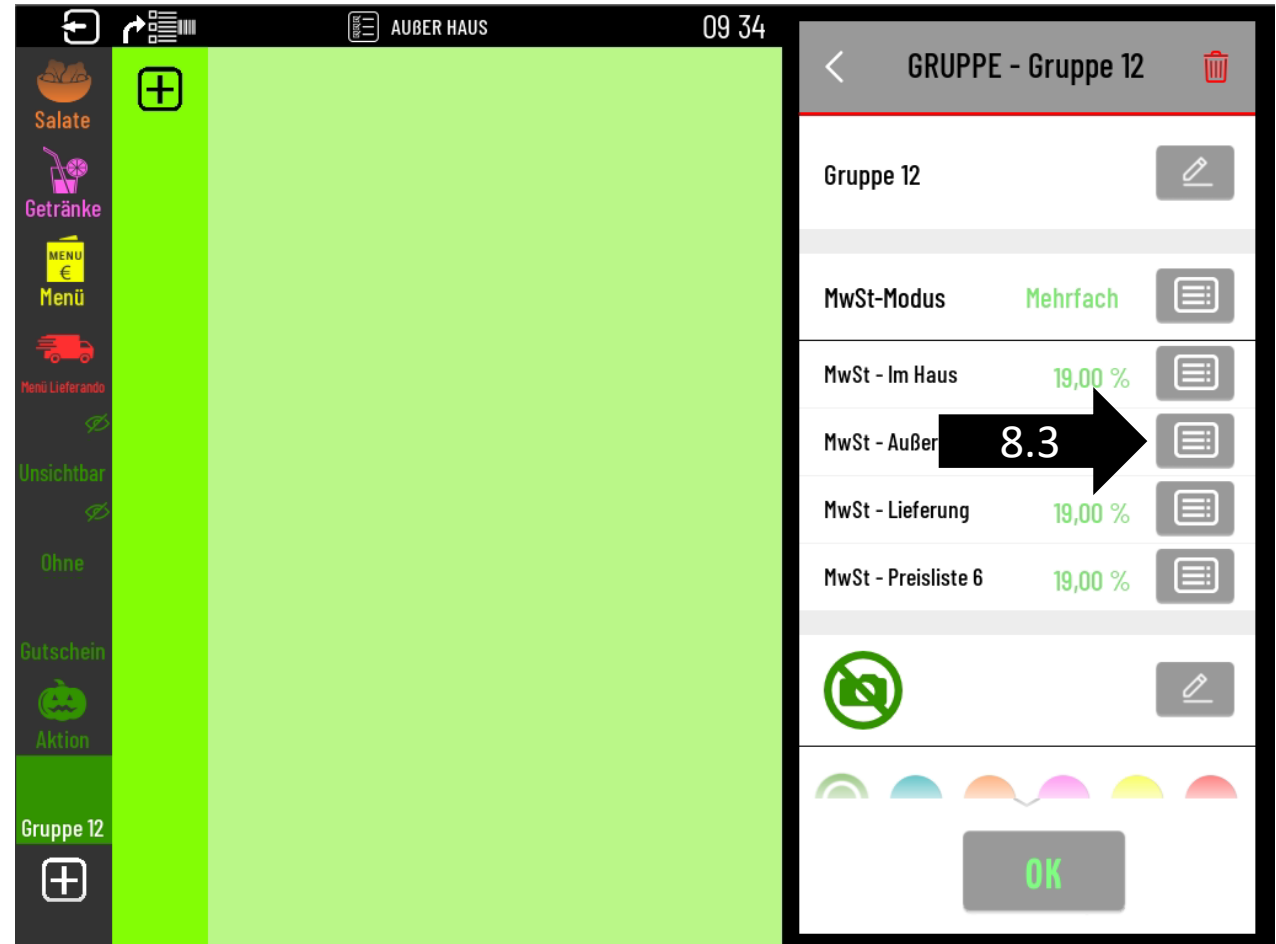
AUßER HAUS
09 34

Salate
Getränke
MENU
€
Menü
Menü Lieferando
Unsichtbar
Ohne
Gutschein
Aktion
Gruppe 12

GRUPPE - Gruppe 12

Gruppe 12

MwSt-Modus Mehrfach

MwSt - Im Haus 19,00 %
MwSt - Außer
8.3
MwSt - Lieferung 19,00 %
MwSt - Preisliste 6 19,00 %

OK